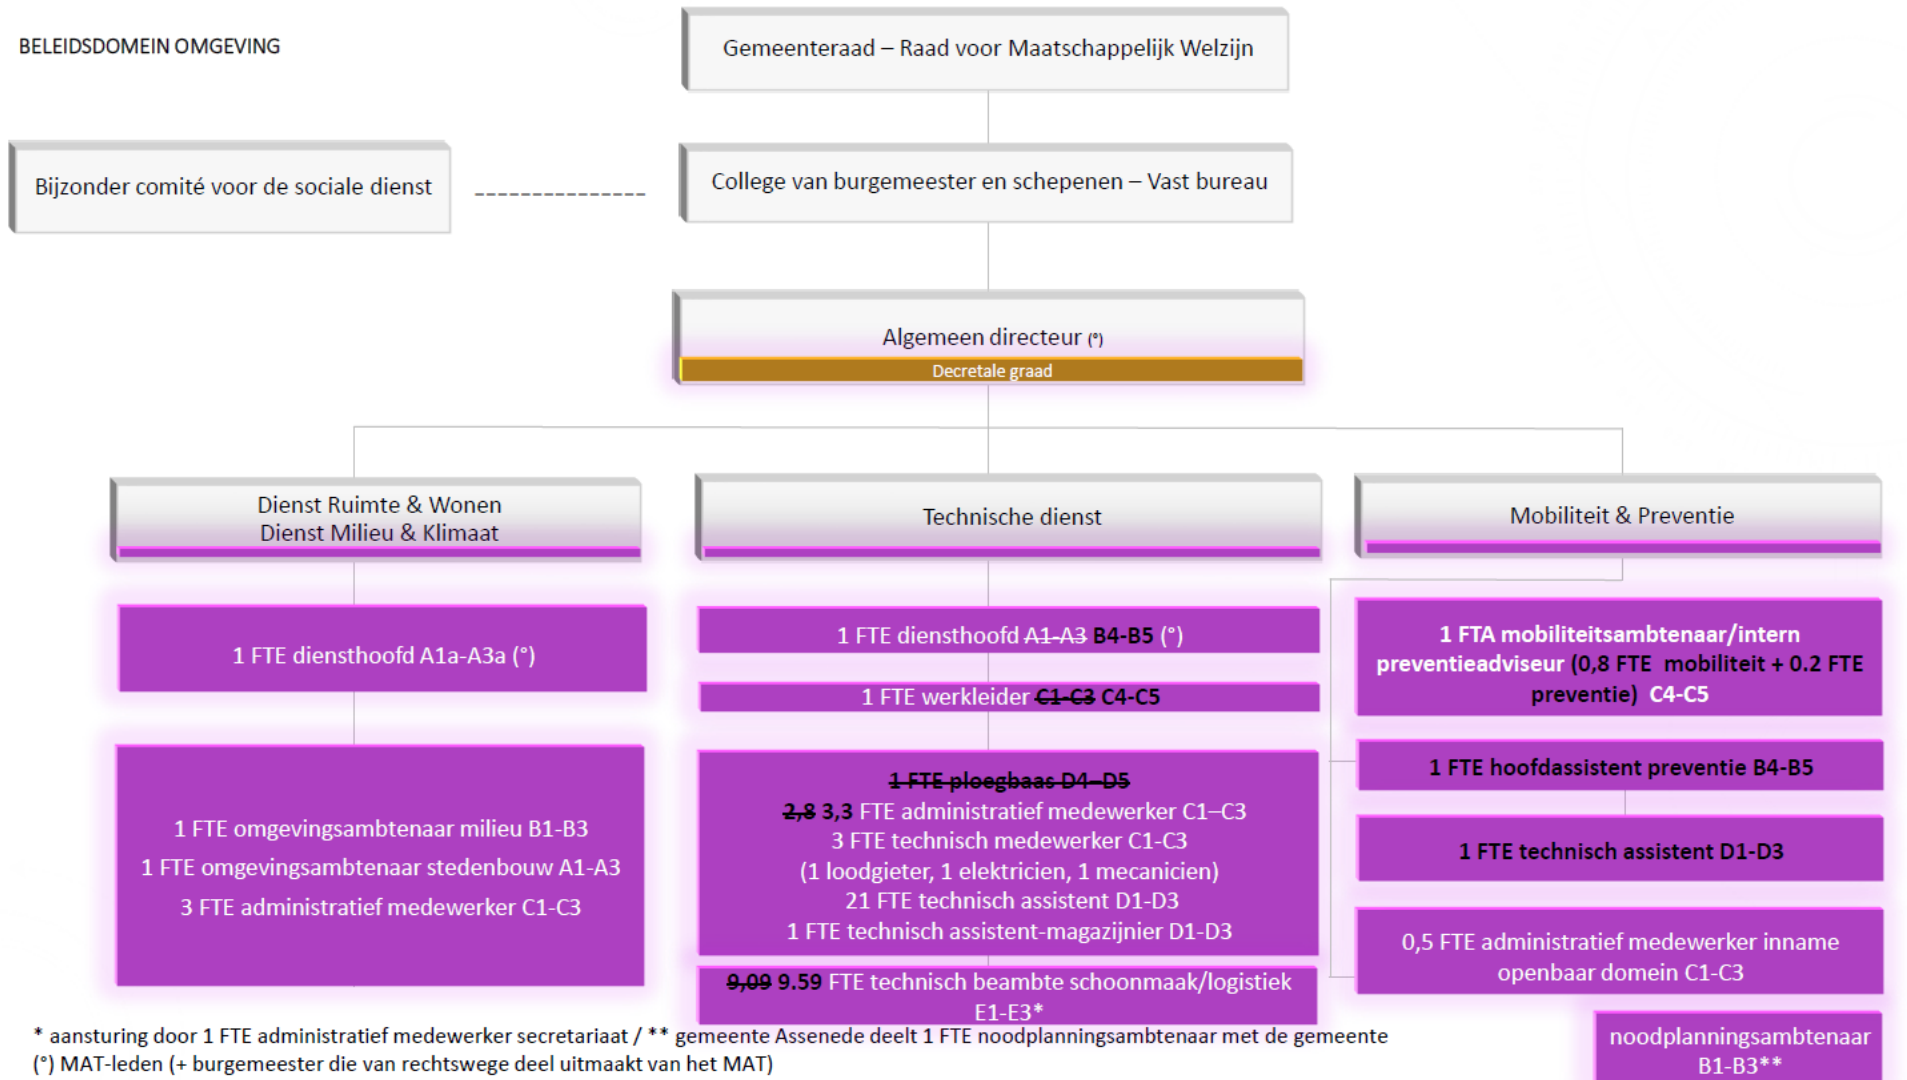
BELEIDSDOMEIN OMGEVING

Gemeenteraad – Raad voor Maatschappelijk Welzijn

Bijzonder comité voor de sociale dienst

College van burgemeester en schepenen – Vast bureau

Algemeen directeur (°)
Decretale graad

Dienst Ruimte & Wonen
Dienst Milieu & Klimaat

1 FTE diensthoofd A1a-A3a (°)

1 FTE omgevingsambtenaar milieu B1-B3
1 FTE omgevingsambtenaar stedenbouw A1-A3
3 FTE administratief medewerker C1-C3

Technische dienst

1 FTE diensthoofd ~~A1-A3~~ B4-B5 (°)

1 FTE werkleider ~~C1-C3~~ C4-C5

~~1 FTE ploegbaas D4–D5~~
~~2,8~~ 3,3 FTE administratief medewerker C1–C3
3 FTE technisch medewerker C1-C3
(1 loodgieter, 1 elektricien, 1 mecanicien)
21 FTE technisch assistent D1-D3
1 FTE technisch assistent-magazijnier D1-D3

~~9,09~~ 9.59 FTE technisch beambte schoonmaak/logistiek E1-E3*

Mobiliteit & Preventie

1 FTA mobiliteitsambtenaar/intern preventieadviseur (0,8 FTE mobiliteit + 0.2 FTE preventie) C4-C5

1 FTE hoofdassistent preventie B4-B5

1 FTE technisch assistent D1-D3

0,5 FTE administratief medewerker inname openbaar domein C1-C3

noodplanningsambtenaar B1-B3**

* aansturing door 1 FTE administratief medewerker secretariaat / ** gemeente Assenede deelt 1 FTE noodplanningsambtenaar met de gemeente
(°) MAT-leden (+ burgemeester die van rechtswege deel uitmaakt van het MAT)